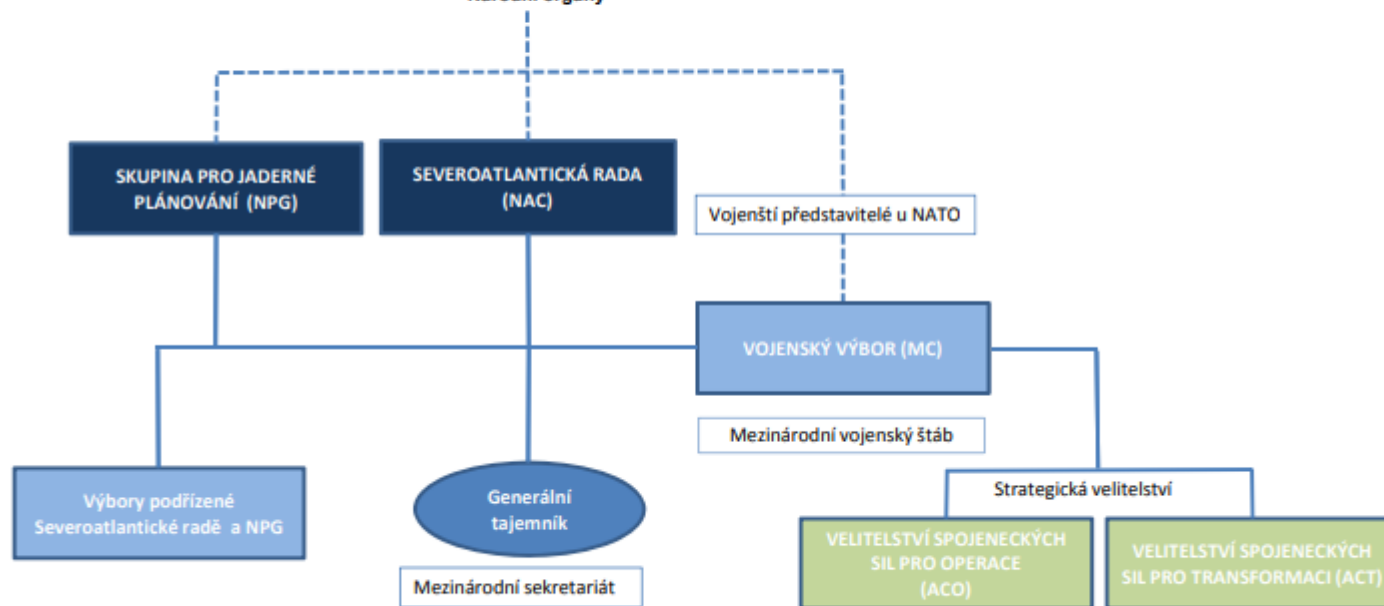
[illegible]

SKUPINA PRO JADERNÉ PLÁNOVÁNÍ (NPG)

SEVEROATLANTICKÁ RADA (NAC)

Vojenští představitelé u NATO

VOJENSKÝ VÝBOR (MC)

Mezinárodní vojenský štáb

Výbory podřízené Severoatlantické radě a NPG

Generální tajemník

Mezinárodní sekretariát

Strategická velitelství

VELITELSTVÍ SPOJENECKÝCH SIL PRO OPERACE (ACO)

VELITELSTVÍ SPOJENECKÝCH SIL PRO TRANSFORMACI (ACT)